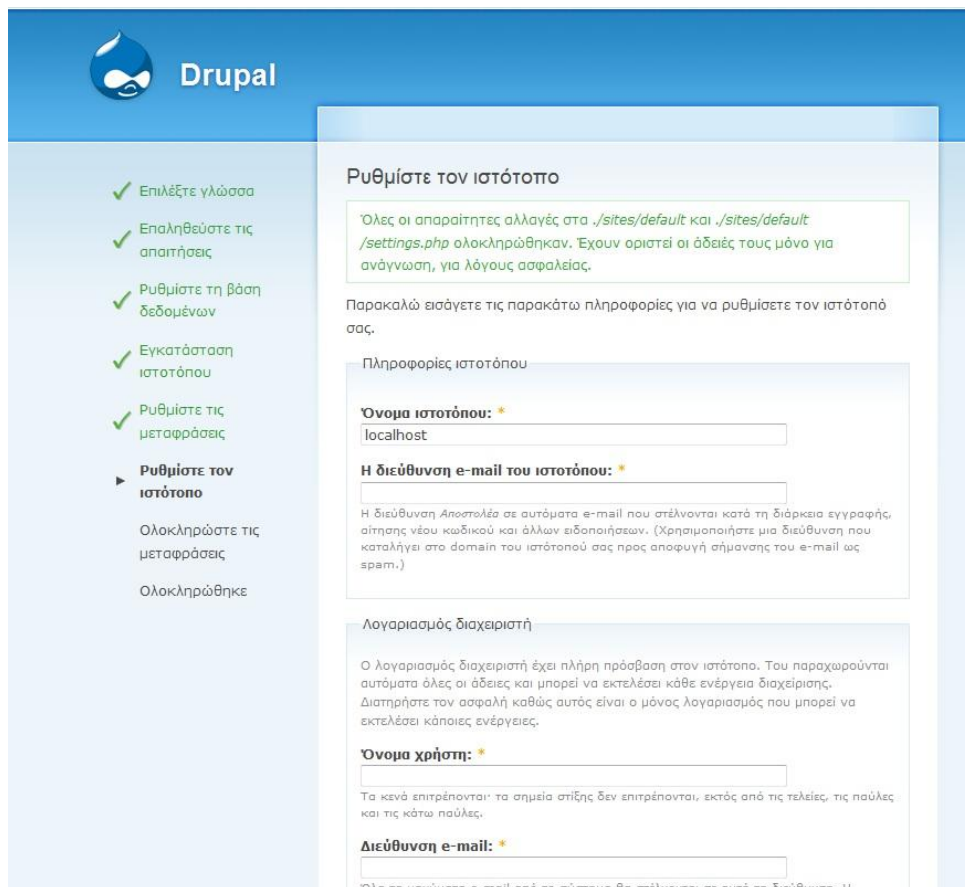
Drupal

Επιλέξτε γλώσσα

Επαληθεύστε τις απαιτήσεις

Ρυθμίστε τη βάση δεδομένων

Εγκατάσταση ιστοτόπου

Ρυθμίστε τις μεταφράσεις

Ρυθμίστε τον ιστότοπο

Ολοκληρώστε τις μεταφράσεις

Ολοκληρώθηκε

Ρυθμίστε τον ιστότοπο

Όλες οι απαραίτητες αλλαγές στα ./sites/default και ./sites/default/settings.php ολοκληρώθηκαν. Έχουν οριστεί οι άδειές τους μόνο για ανάγνωση, για λόγους ασφαλείας.

Παρακαλώ εισάγετε τις παρακάτω πληροφορίες για να ρυθμίσετε τον ιστότοπό σας.

Πληροφορίες ιστοτόπου

Όνομα ιστοτόπου: *
localhost

Η διεύθυνση e-mail του ιστοτόπου: *

Η διεύθυνση Αποστολέα σε αυτόματα e-mail που στέλνονται κατά τη διάρκεια εγγραφής, αίτησης νέου κωδικού και άλλων ειδοποιήσεων. (Χρησιμοποιήστε μια διεύθυνση που καταλήγει στο domain του ιστοτοπού σας προς αποφυγή σήμανσης του e-mail ως spam.)

Λογαριασμός διαχειριστή

Ο λογαριασμός διαχειριστή έχει πλήρη πρόσβαση στον ιστότοπο. Του παραχωρούνται αυτόματα όλες οι άδειες και μπορεί να εκτελέσει κάθε ενέργεια διαχείρισης. Διατηρήστε τον ασφαλή καθώς αυτός είναι ο μόνος λογαριασμός που μπορεί να εκτελέσει κάποιες ενέργειες.

Όνομα χρήστη: *

Τα κενά επιτρέπονται· τα σημεία στίξης δεν επιτρέπονται, εκτός από τις τελείες, τις παύλες και τις κάτω παύλες.

Διεύθυνση e-mail: *

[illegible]